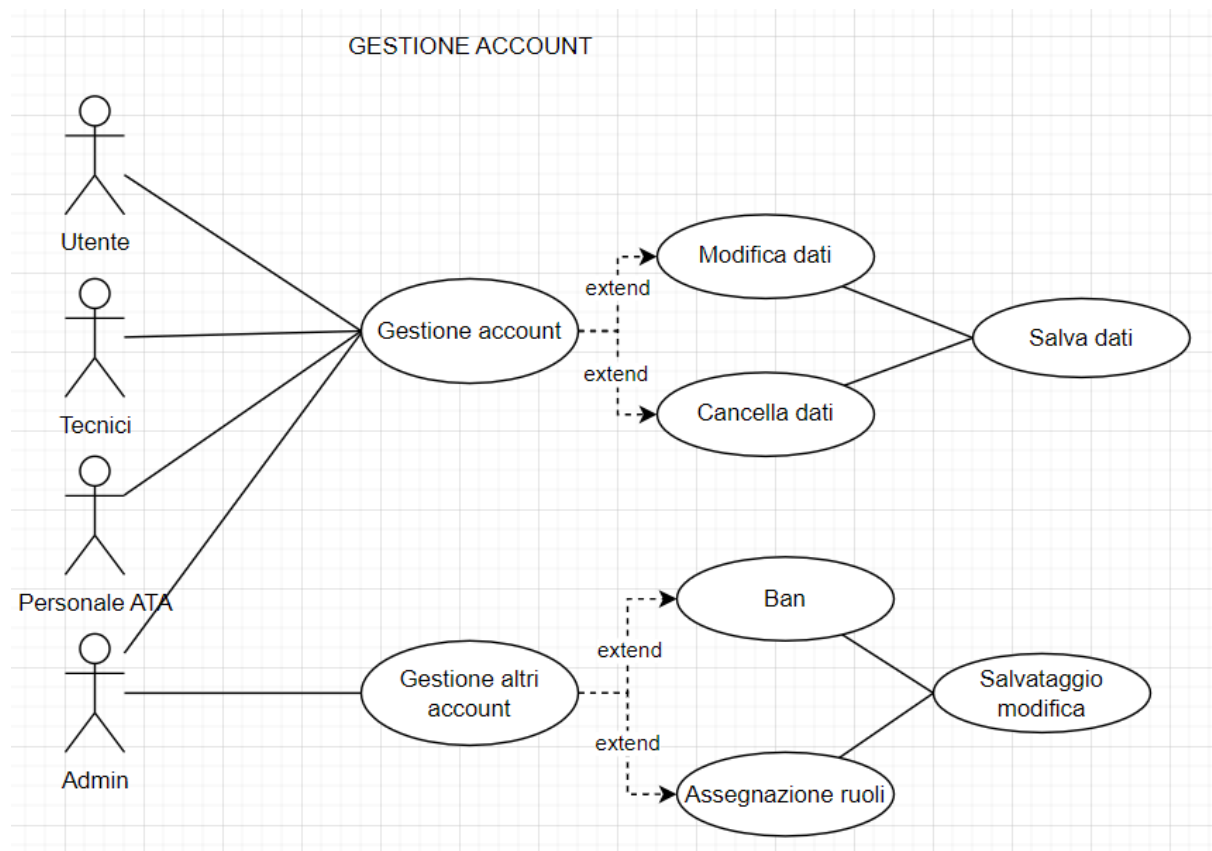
GESTIONE ACCOUNT

Utente

Tecnici

Personale ATA

Admin

Gestione account

extend

extend

Modifica dati

Cancella dati

Salva dati

Gestione altri account

extend

extend

Ban

Assegnazione ruoli

Salvataggio modifica